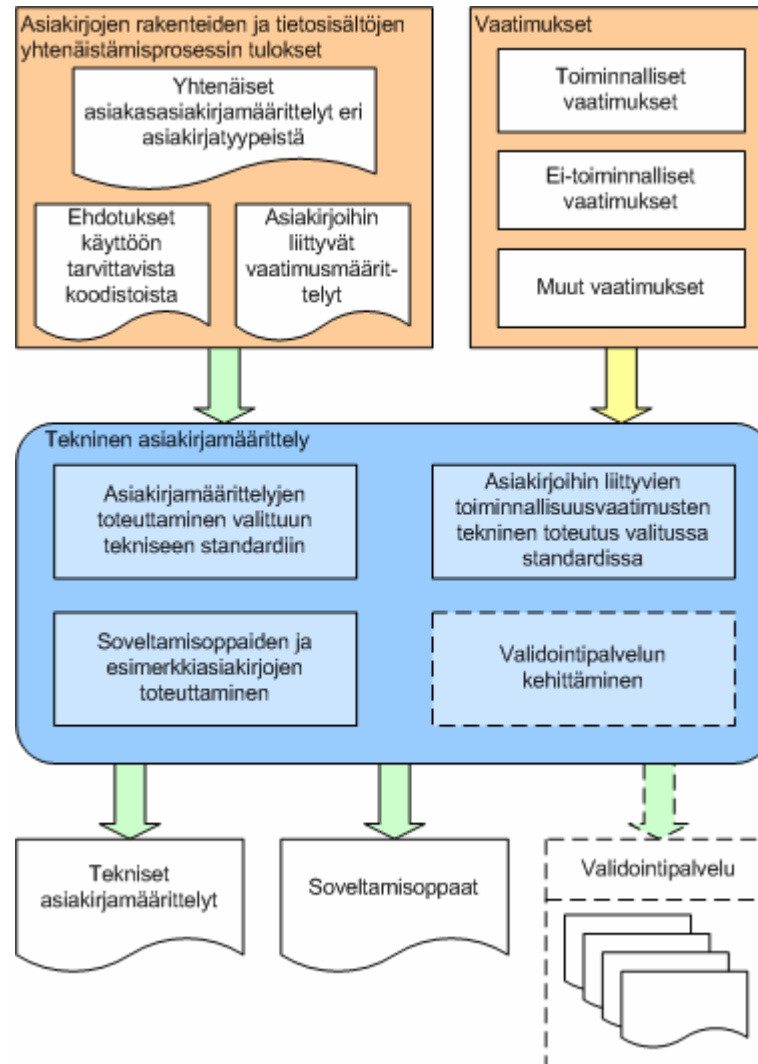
Asiakirjojen rakenteiden ja tietosisältöjen yhtenäistämisprosessin tulokset

Yhtenäiset asiakasasiakirjamäärittelyt eri asiakirjatyypeistä

Ehdotukset käyttöön tarvittavista koodistoista

Asiakirjoihin liittyvät vaatimusmäärittelyt

Vaatimukset

Toiminnalliset vaatimukset

Ei-toiminnalliset vaatimukset

Muut vaatimukset

Tekninen asiakirjamäärittely

Asiakirjamäärittelyjen toteuttaminen valittuun tekniseen standardiin

Asiakirjoihin liittyvien toiminnallisuusvaatimusten tekninen toteutus valitussa standardissa

Soveltamisoppaiden ja esimerkkiasiakirjojen toteuttaminen

Validointipalvelun kehittäminen

Tekniset asiakirjamäärittelyt

Soveltamisoppaat

Validointipalvelu